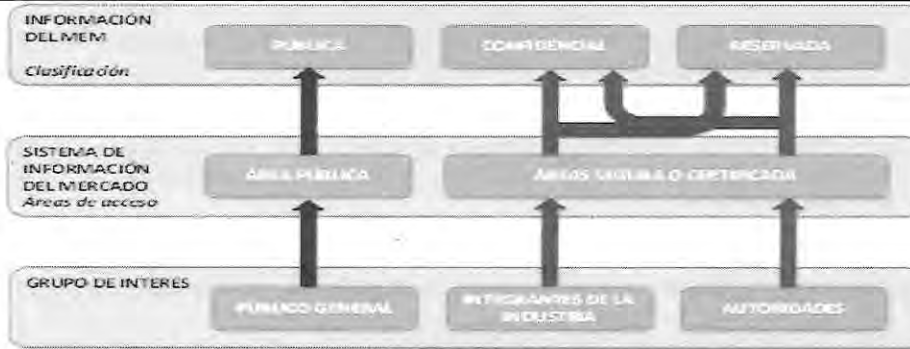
INFORMACIÓN DEL MEM
Clasificación

PUBLICA
CONFIDENCIAL
RESERVADA

SISTEMA DE INFORMACIÓN DEL MERCADO
Areas de acceso

AREA PUBLICA
AREAS SEGURA O CERTIFICADA

GRUPO DE INTERES

PUBLICO GENERAL
INTEGRANTES DE LA INDUSTRIA
AUTORIDADES